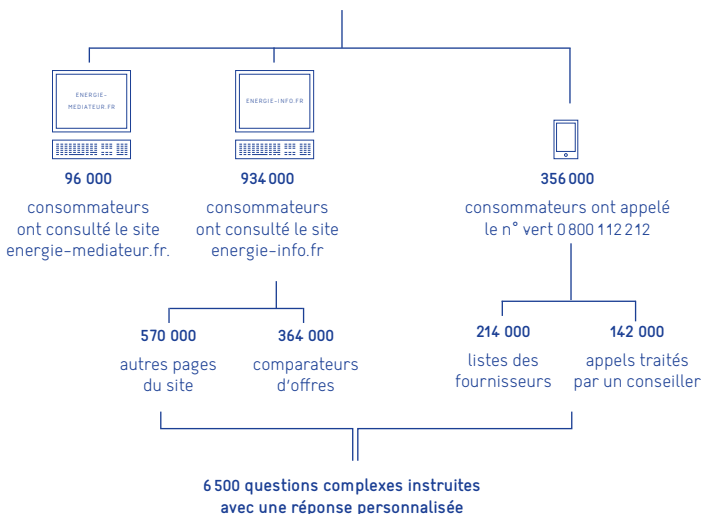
ENERGIE-MEDIATEUR.FR

96 000

consommateurs ont consulté le site energie-mediateur.fr.

ENERGIE-INFO.FR

934 000

consommateurs ont consulté le site energie-info.fr

356 000

consommateurs ont appelé le n° vert 0 800 112 212

570 000

autres pages du site

364 000

comparateurs d'offres

214 000

listes des fournisseurs

142 000

appels traités par un conseiller

6 500 questions complexes instruites avec une réponse personnalisée